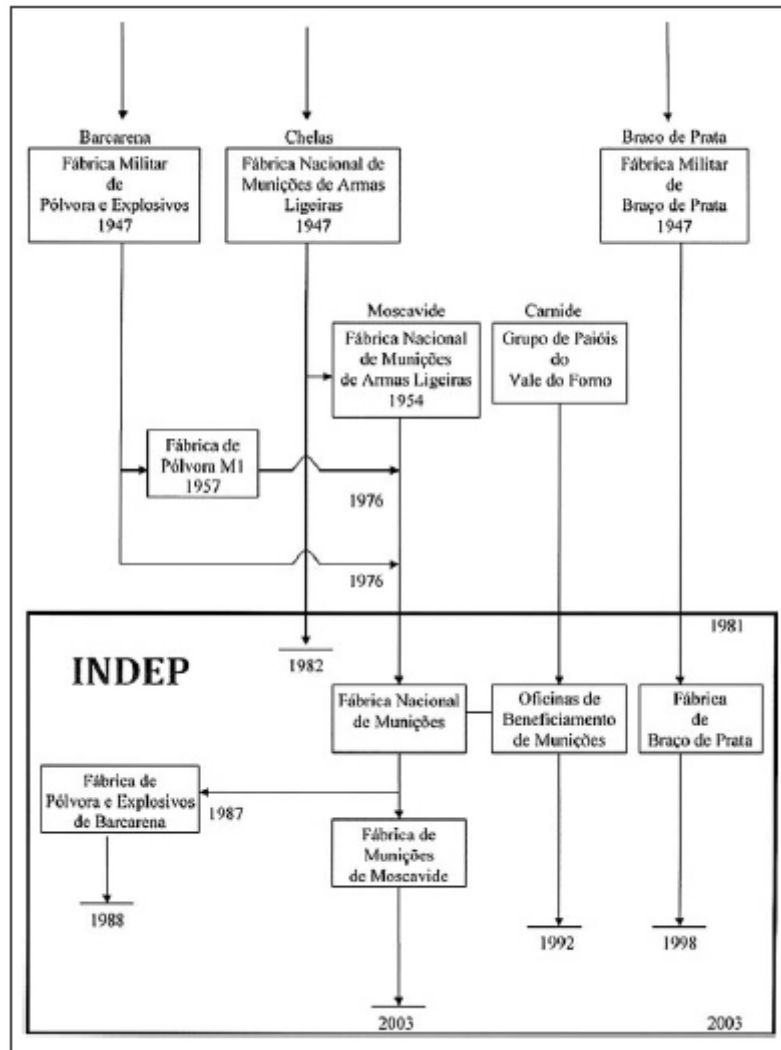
Barcarena
Fábrica Militar de Pólvora e Explosivos 1947

Chelas
Fábrica Nacional de Munições de Armas Ligeiras 1947

Braco de Prata
Fábrica Militar de Braço de Prata 1947

Moscavide
Fábrica Nacional de Munições de Armas Ligeiras 1954

Carnide
Grupo de Paióis do Vale do Forno

Fábrica de Pólvora M1 1957

1976

1976

INDEP

1982

1981

Fábrica Nacional de Munições

Oficinas de Beneficiamento de Munições

Fábrica de Braço de Prata

Fábrica de Pólvora e Explosivos de Barcarena

1987

Fábrica de Munições de Moscavide

1988

1992

1998

2003

2003